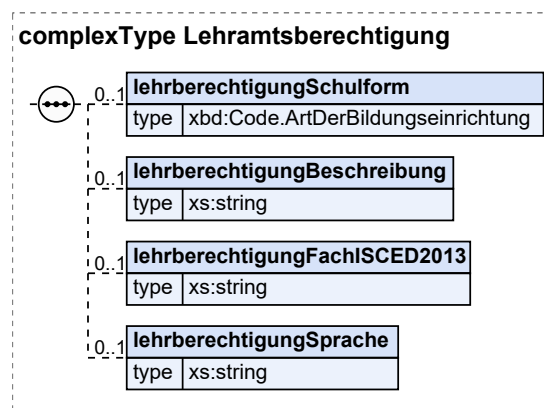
complexType Lehramtsberechtigung

0..1 lehrberechtigungSchulform
type xbd:Code.ArtDerBildungseinrichtung

0..1 lehrberechtigungBeschreibung
type xs:string

0..1 lehrberechtigungFachISCED2013
type xs:string

0..1 lehrberechtigungSprache
type xs:string